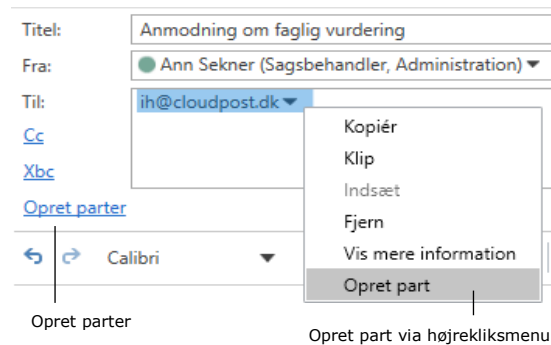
Titel: Anmodning om faglig vurdering

Fra: Ann Sekner (Sagsbehandler, Administration)

Til: ih@cloudpost.dk

Cc

Xbc

Opret parter

Calibri

Kopiér

Klip

Indsæt

Fjern

Vis mere information

Opret part

Opret parter

Opret part via højrekliksmenu